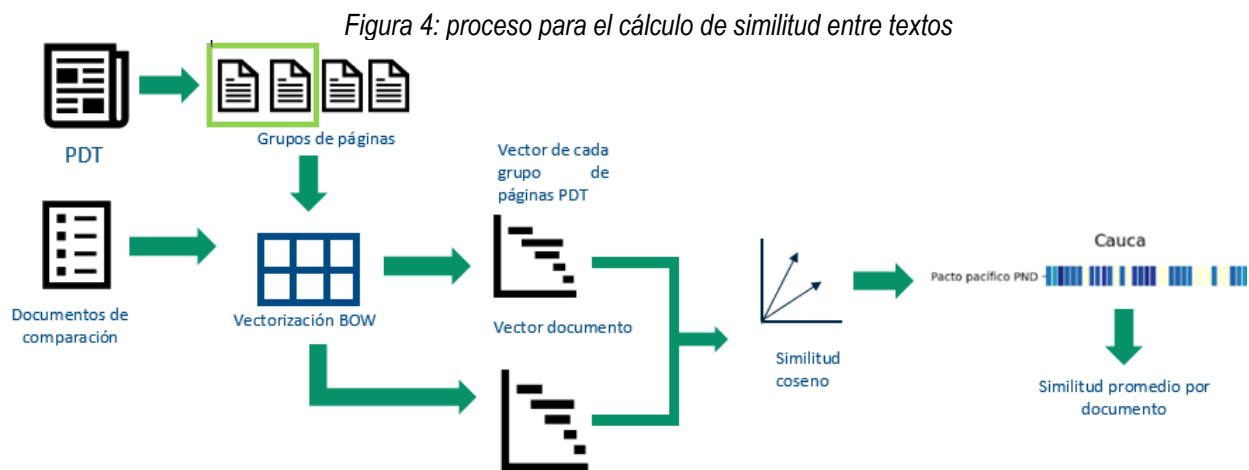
Figura 4: proceso para el cálculo de similitud entre textos

PDT

Grupos de páginas

Vector de cada grupo de páginas PDT

Documentos de comparación

Vectorización BOW

Vector documento

Similitud coseno

Cauca

Pacto pacífico PND

Similitud promedio por documento